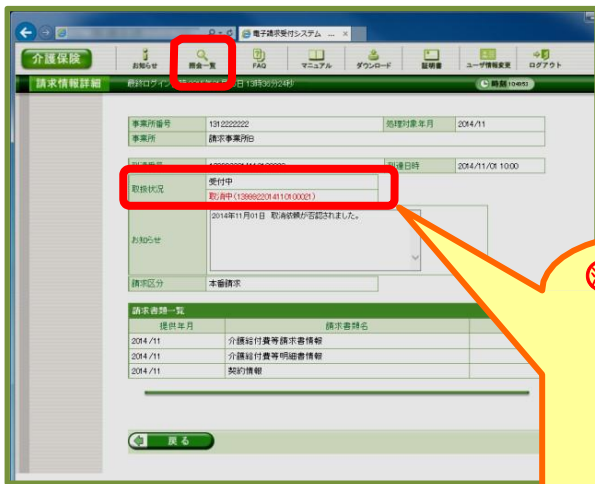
電子請求受付システム ...

介護保険

お知らせ

照会一覧

FAQ

マニュアル

ダウンロード

証明書

ユーザ情報変更

ログアウト

請求情報詳細

最終ログイン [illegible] 日 13時36分24秒

時刻 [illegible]

| 事業所番号 | 1312222222 | 処理対象年月 | 2014/11 |
|---|---|---|---|
| 事業所 | 請求事業所B | | |

| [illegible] | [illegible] | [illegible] | 2014/11/01 10:00 |
|---|---|---|---|
| 取扱状況 | 受付中 取消中（13999220141410100021） | | |
| お知らせ | 2014年11月01日　取消依頼が受認されました。 | | |
| 請求区分 | 本番請求 | | |

請求書類一覧

| 提供年月 | 請求書類名 |
|---|---|
| 2014/11 | 介護給付費等請求書情報 |
| 2014/11 | 介護給付費等明細書情報 |
| 2014/11 | 契約情報 |

戻る